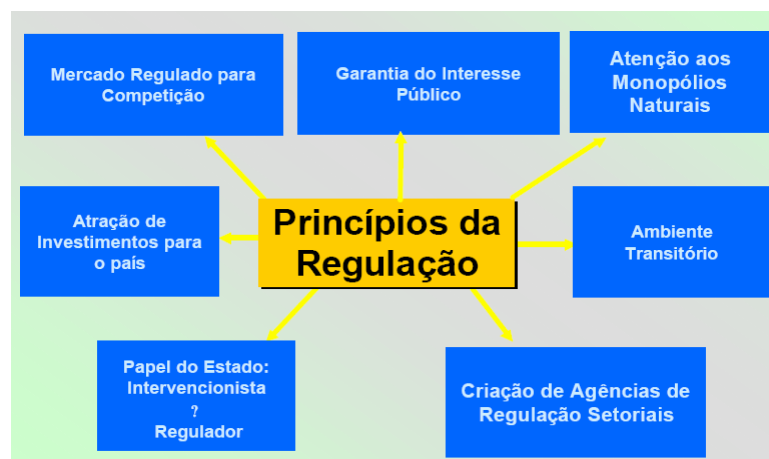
Mercado Regulado para Competição

Garantia do Interesse Público

Atenção aos Monopólios Naturais

Atração de Investimentos para o país

Princípios da Regulação

Ambiente Transitório

Papel do Estado: Intervencionista
?
Regulador

Criação de Agências de Regulação Setoriais